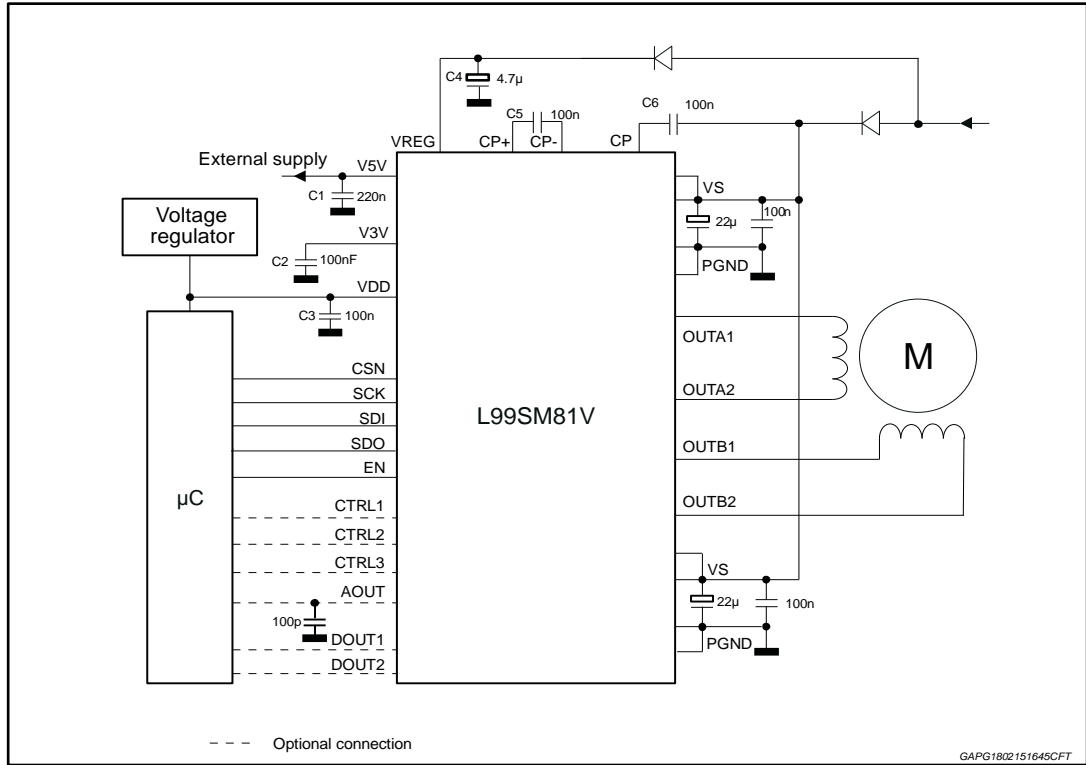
C4 4.7µ

C5 100n

C6 100n

VREG

CP+

CP-

CP

External supply

V5V

C1 220n

VS

22µ

100n

Voltage regulator

V3V

C2 100nF

PGND

VDD

C3 100n

OUTA1

M

CSN

SCK

OUTA2

SDI

L99SM81V

SDO

OUTB1

EN

µC

CTRL1

OUTB2

CTRL2

CTRL3

VS

AOUT

22µ

100n

100p

DOUT1

PGND

DOUT2

Optional connection

GAPG1802151645CFT